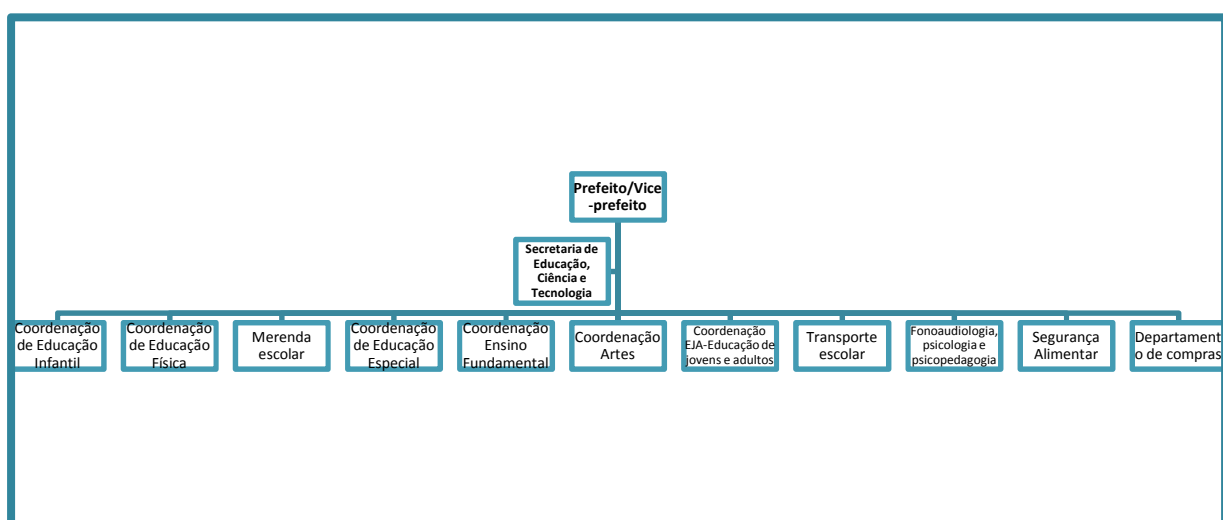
Prefeito/Vice-prefeito

Secretaria de Educação, Ciência e Tecnologia

Coordenação de Educação Infantil

Coordenação de Educação Física

Merenda escolar

Coordenação de Educação Especial

Coordenação Ensino Fundamental

Coordenação Artes

Coordenação EJA-Educação de jovens e adultos

Transporte escolar

Fonoaudiologia, psicologia e psicopedagogia

Segurança Alimentar

Departamento de compras